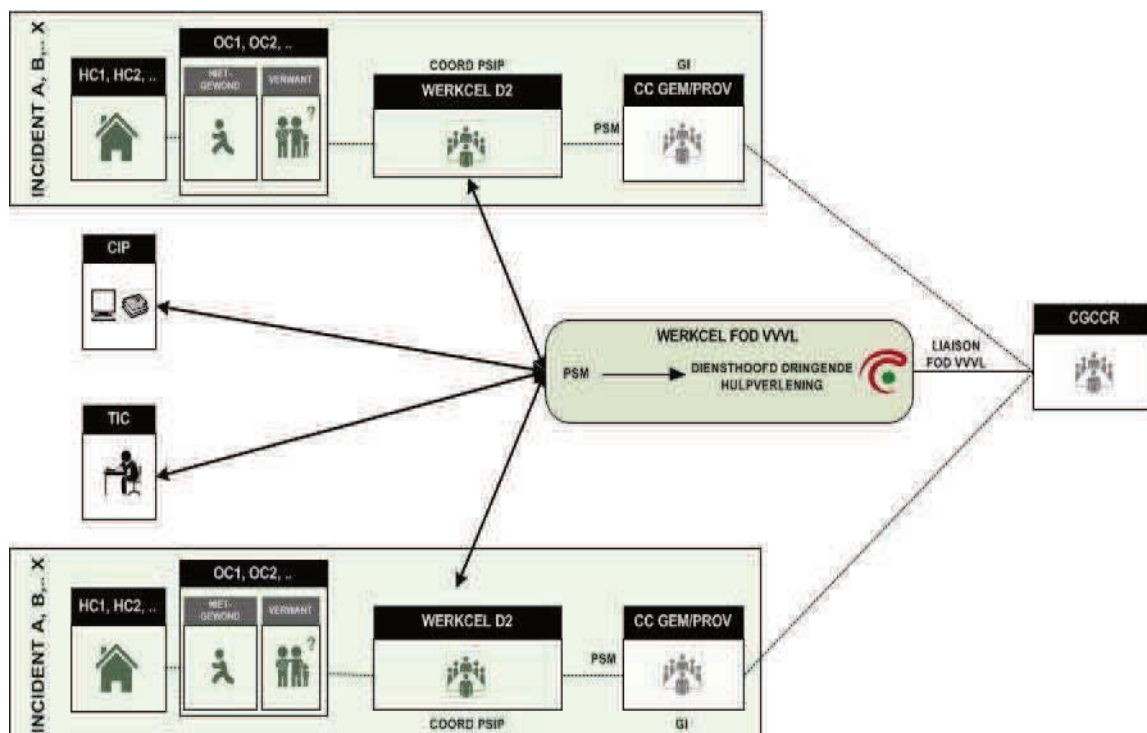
INCIDENT A, B,... X

HC1, HC2, ..

OC1, OC2, ..

NIET-GEWOND

VERWANT

COORD PSIP

WERKCEL D2

GI

CC GEM/PROV

PSM

CIP

TIC

WERKCEL FOD VVVL

PSM

DIENSTHOOFD DRINGENDE HULPVERLENING

LIAISON FOD VVVL

CGCCR

INCIDENT A, B,... X

HC1, HC2, ..

OC1, OC2, ..

NIET-GEWOND

VERWANT

WERKCEL D2

CC GEM/PROV

PSM

COORD PSIP

GI